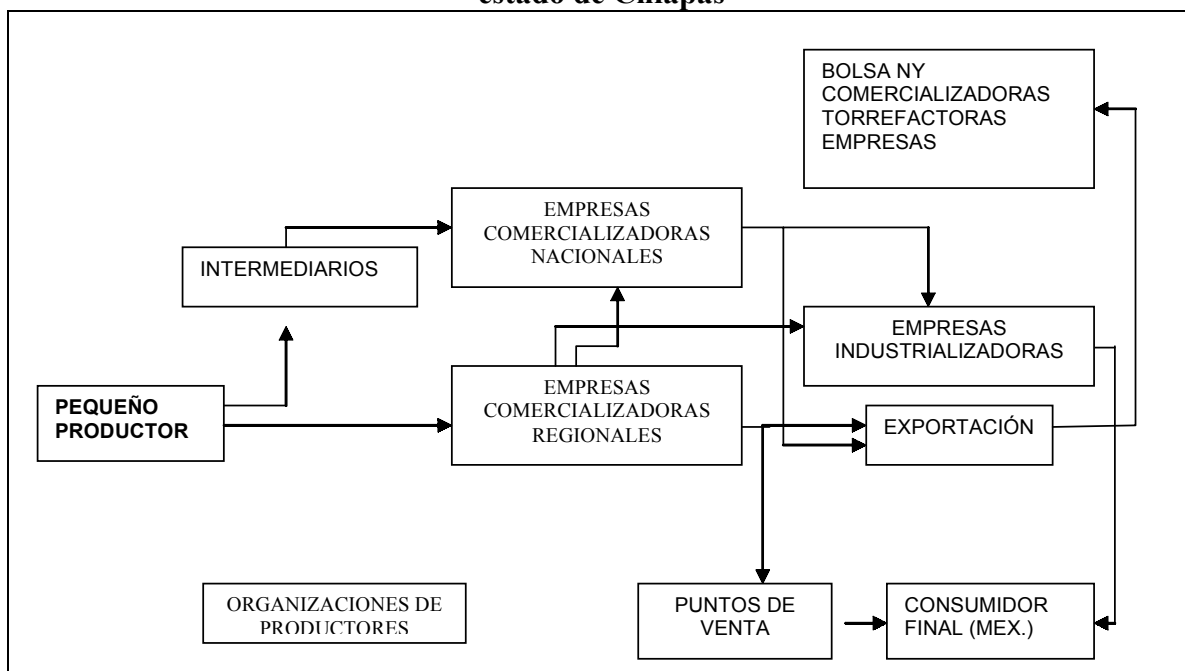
estado de Chiapas

BOLSA NY
COMERCIALIZADORAS
TORREFACTORAS
EMPRESAS

EMPRESAS COMERCIALIZADORAS NACIONALES

INTERMEDIARIOS

EMPRESAS INDUSTRIALIZADORAS

PEQUEÑO PRODUCTOR

EMPRESAS COMERCIALIZADORAS REGIONALES

EXPORTACIÓN

ORGANIZACIONES DE PRODUCTORES

PUNTOS DE VENTA

CONSUMIDOR FINAL (MEX.)